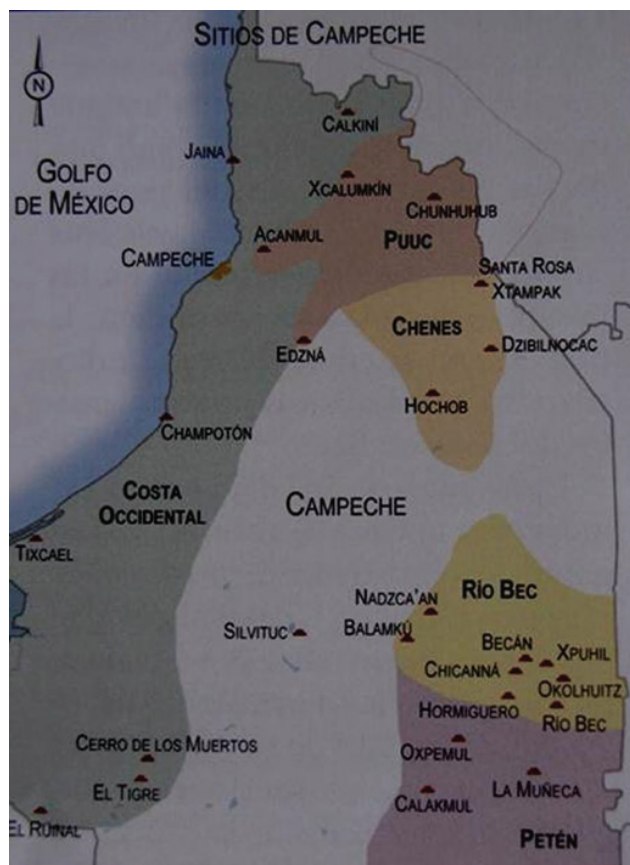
SITIOS DE CAMPECHE

N

GOLFO DE MÉXICO

CALKINÍ

JAINA

XCALUMKÍN

CHUNHUHUB

ACANMUL

PUUC

CAMPECHE

SANTA ROSA XTAMPAK

CHENES

EDZNÁ

DZIBILNOCAC

HOCHOB

CHAMPOTÓN

COSTA OCCIDENTAL

CAMPECHE

TIXCAEL

NADZCA'AN

RÍO BEC

SILVITUC

BALAMKÚ

BECÁN

XPUHIL

CHICANNÁ

OKOLHUITZ

HORMIGUERO

RÍO BEC

CERRO DE LOS MUERTOS

OXPEMUL

EL TIGRE

LA MUÑECA

CALAKMUL

EL RUINAL

PETÉN